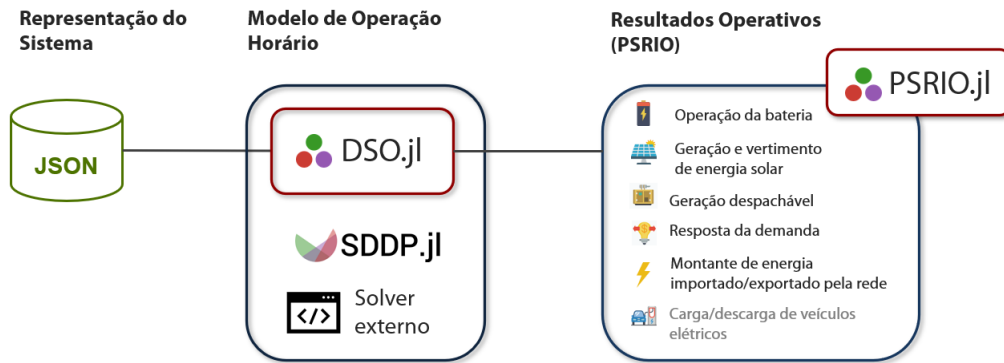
Representação do Sistema

Modelo de Operação Horário

Resultados Operativos (PSRIO)

JSON

DSO.jl

SDDP.jl

Solver externo

PSRIO.jl

Operação da bateria

Geração e vertimento de energia solar

Geração despachável

Resposta da demanda

Montante de energia importado/exportado pela rede

Carga/descarga de veículos elétricos